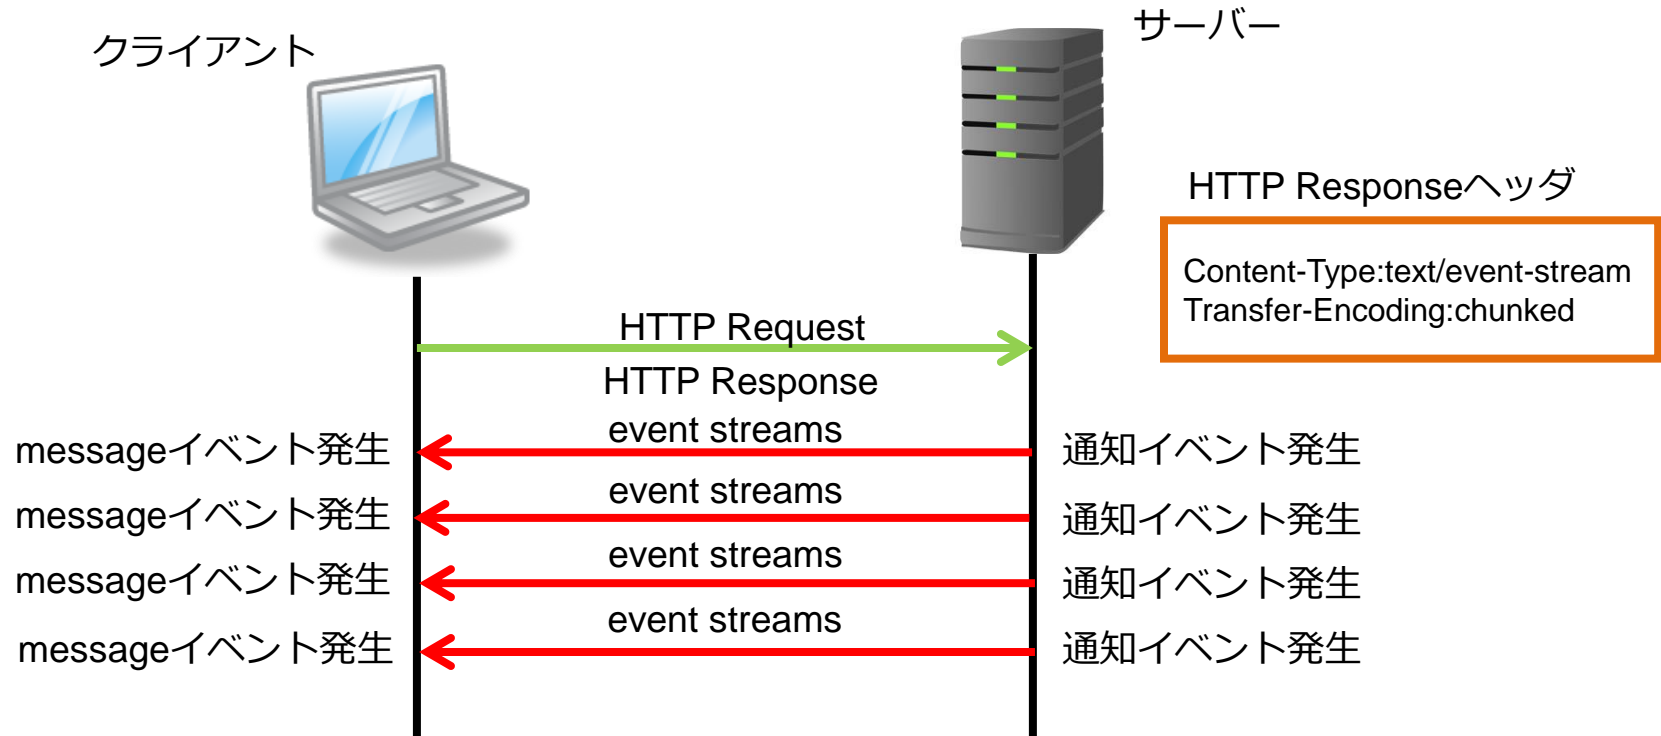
クライアント

サーバー

HTTP Responseヘッダ

Content-Type:text/event-stream
Transfer-Encoding:chunked

HTTP Request

HTTP Response

event streams
messageイベント発生
通知イベント発生

event streams
messageイベント発生
通知イベント発生

event streams
messageイベント発生
通知イベント発生

event streams
messageイベント発生
通知イベント発生